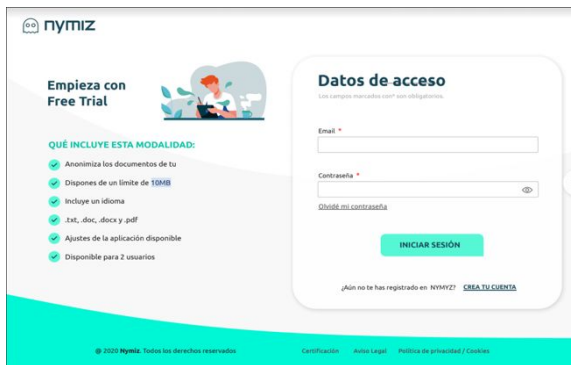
nymiz

Empieza con Free Trial

QUÉ INCLUYE ESTA MODALIDAD:

Anonimiza los documentos de tu

Dispones de un límite de 10MB

Incluye un idioma

.txt, .doc, .docx y .pdf

Ajustes de la aplicación disponible

Disponible para 2 usuarios

Datos de acceso

Los campos marcados con * son obligatorios.

Email *

Contraseña *

Olvidé mi contraseña

INICIAR SESIÓN

¿Aún no te has registrado en NYMYZ? CREA TU CUENTA

© 2020 Nymiz. Todos los derechos reservados

Certificación Aviso Legal Política de privacidad / Cookies